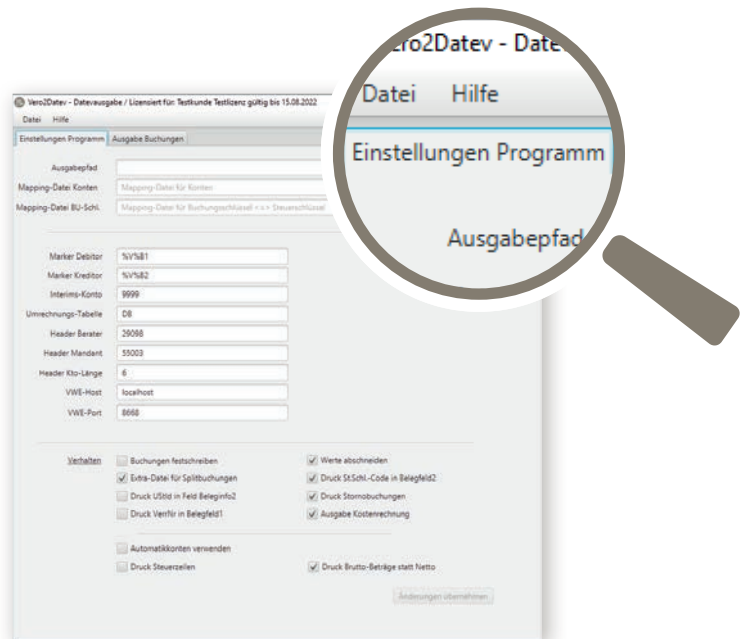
Vero2Datev - Datevausgabe / Lizensiert für: Testkunde Testlizenz gültig bis 15.08.2022

Datei Hilfe

Einstellungen Programm | Ausgabe Buchungen

Ausgabepfad

Mapping-Datei Konten: Mapping-Datei für Konten

Mapping-Datei BU-Schl.: Mapping-Datei für Buchungsschlüssel <-> Steuerschlüssel

Marker Debitor: %V%B1

Marker Kreditor: %V%B2

Interims-Konto: 9999

Umrechnungs-Tabelle: DB

Header Berater: 29098

Header Mandant: 55003

Header Kto-Länge: 6

VWE-Host: localhost

VWE-Port: 8668

Verhalten

Buchungen festschreiben

Extra-Datei für Splitbuchungen

Druck UStId in Feld Beleginfo2

Druck Verrfir in Belegfeld1

Werte abschneiden

Druck St.Schl.-Code in Belegfeld2

Druck Stornobuchungen

Ausgabe Kostenrechnung

Automatikkonten verwenden

Druck Steuerzeilen

Druck Brutto-Beträge statt Netto

Änderungen übernehmen

ero2Datev - Date

Datei Hilfe

Einstellungen Programm

Ausgabepfad